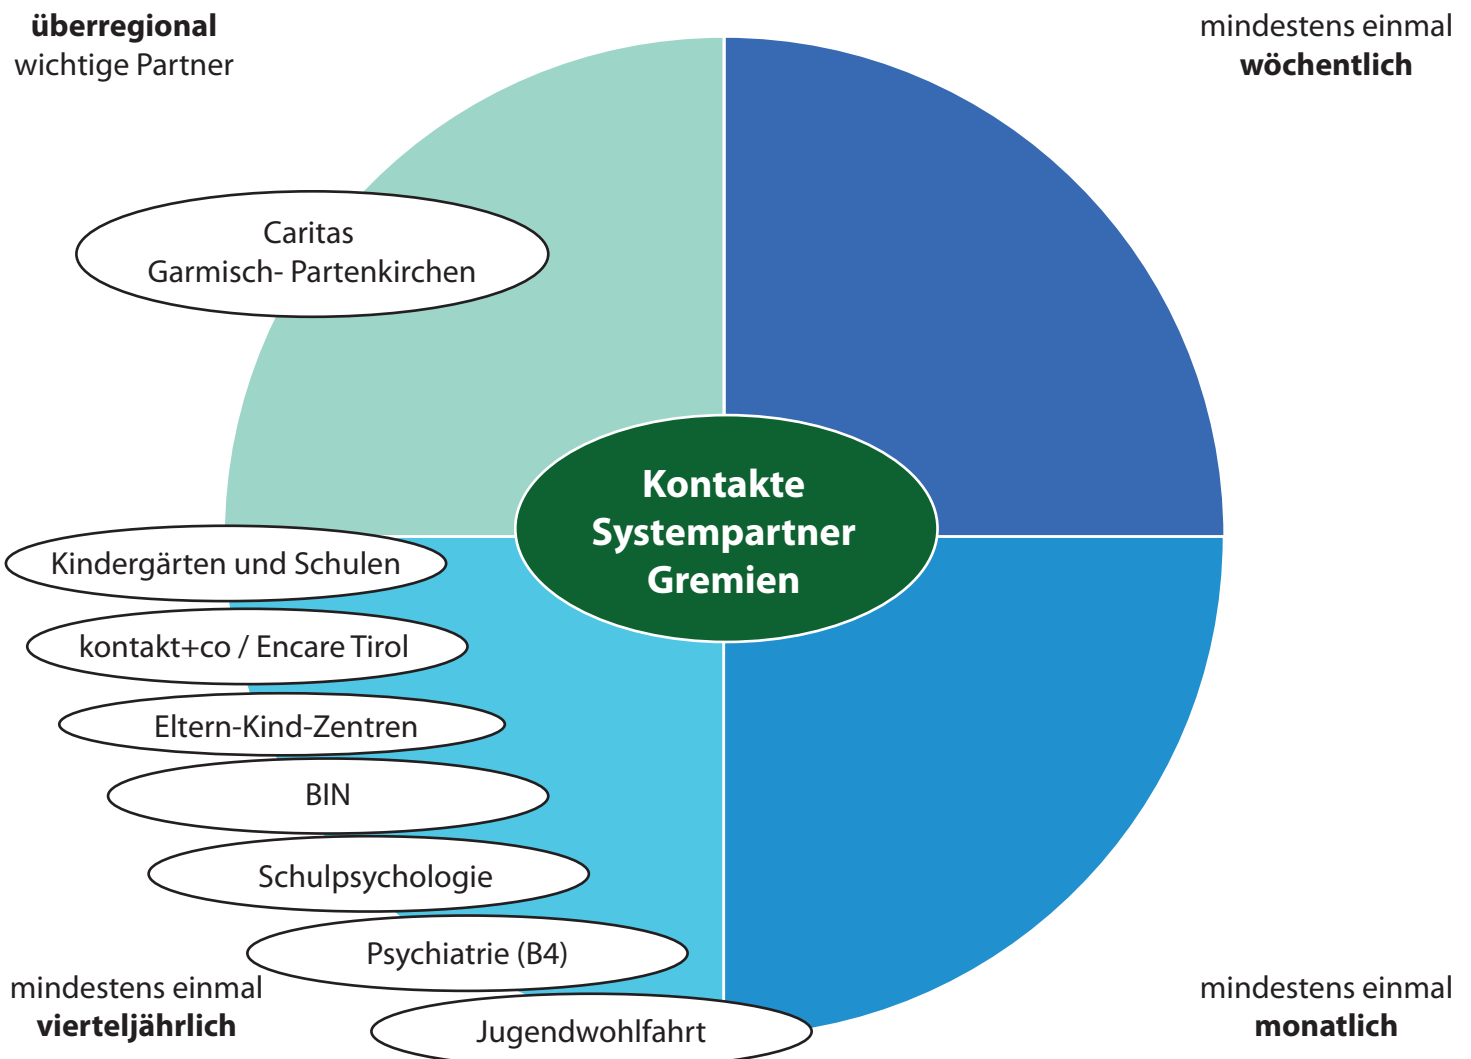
**überregional**
wichtige Partner

mindestens einmal
**wöchentlich**

Caritas
Garmisch- Partenkirchen

**Kontakte
Systempartner
Gremien**

Kindergärten und Schulen

kontakt+co / Encare Tirol

Eltern-Kind-Zentren

BIN

Schulpsychologie

Psychiatrie (B4)

Jugendwohlfahrt

mindestens einmal
**vierteljährlich**

mindestens einmal
**monatlich**